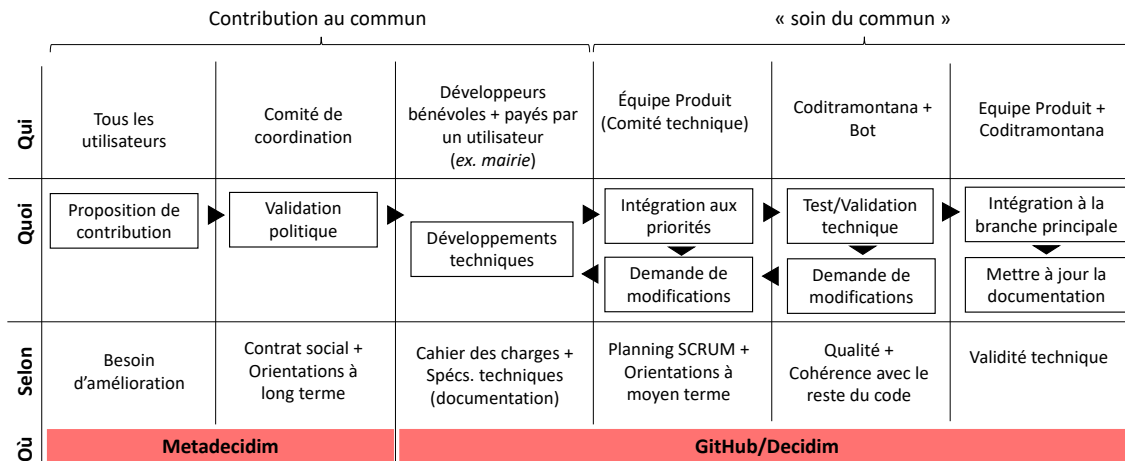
Contribution au commun

« soin du commun »

| | | | | | | |
|---|---|---|---|---|---|---|
| Qui | Tous les utilisateurs | Comité de coordination | Développeurs bénévoles + payés par un utilisateur (*ex. mairie*) | Équipe Produit (Comité technique) | Coditramontana + Bot | Equipe Produit + Coditramontana |
| Quoi | Proposition de contribution | Validation politique | Développements techniques | Intégration aux priorités / Demande de modifications | Test/Validation technique / Demande de modifications | Intégration à la branche principale / Mettre à jour la documentation |
| Selon | Besoin d'amélioration | Contrat social + Orientations à long terme | Cahier des charges + Spécs. techniques (documentation) | Planning SCRUM + Orientations à moyen terme | Qualité + Cohérence avec le reste du code | Validité technique |
| Où | Metadecidim | | GitHub/Decidim | | | |